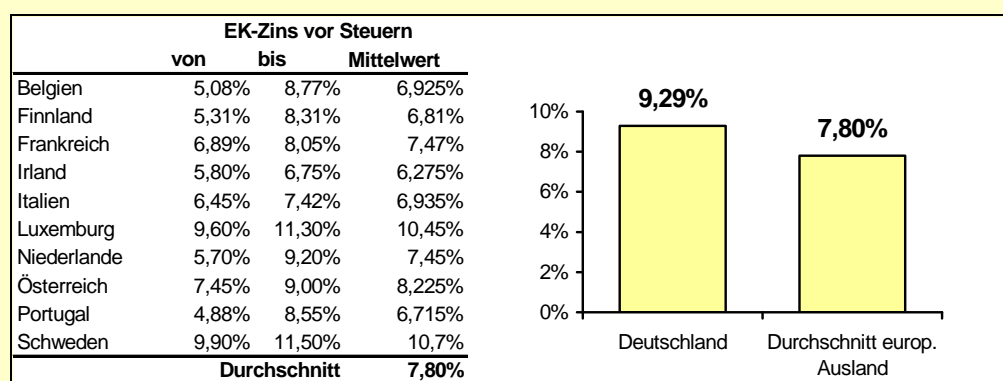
EK-Zins vor Steuern

| | von | bis | Mittelwert |
|---|---|---|---|
| Belgien | 5,08% | 8,77% | 6,925% |
| Finnland | 5,31% | 8,31% | 6,81% |
| Frankreich | 6,89% | 8,05% | 7,47% |
| Irland | 5,80% | 6,75% | 6,275% |
| Italien | 6,45% | 7,42% | 6,935% |
| Luxemburg | 9,60% | 11,30% | 10,45% |
| Niederlande | 5,70% | 9,20% | 7,45% |
| Österreich | 7,45% | 9,00% | 8,225% |
| Portugal | 4,88% | 8,55% | 6,715% |
| Schweden | 9,90% | 11,50% | 10,7% |
| | | Durchschnitt | 7,80% |

10%
8%
6%
4%
2%
0%

9,29%
7,80%

Deutschland
Durchschnitt europ. Ausland